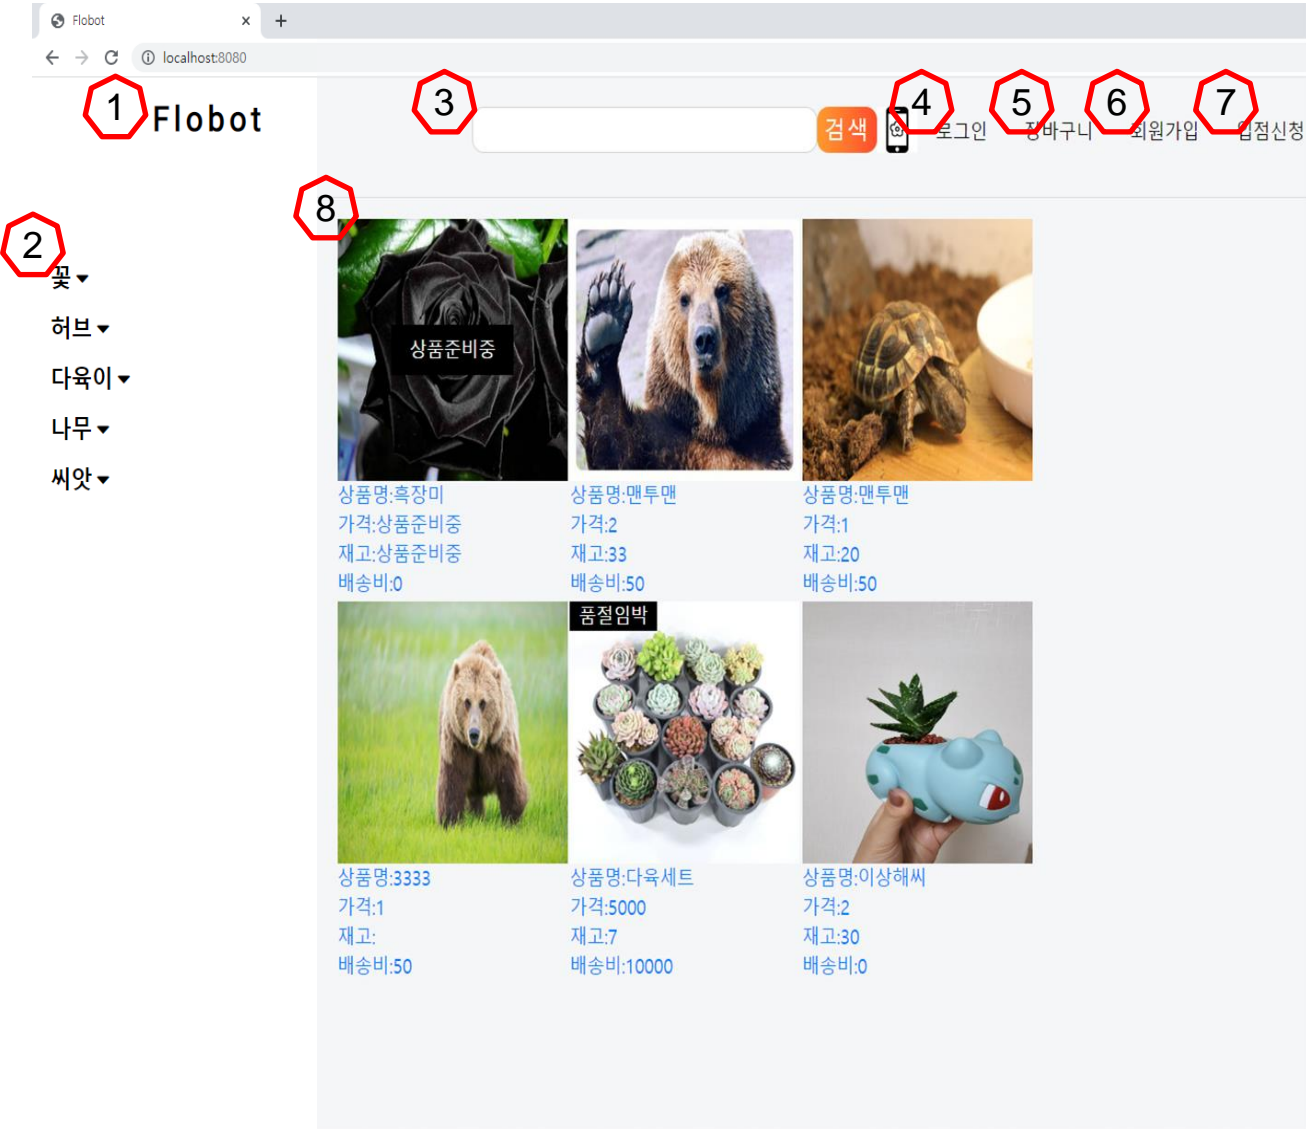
Flobot ×
+
localhost:8080

1 Flobot

3 검색 4 로그인 5 장바구니 6 회원가입 7 입점신청

2
꽃
허브
다육이
나무
씨앗

8
상품준비중
상품명:흑장미
가격:상품준비중
재고:상품준비중
배송비:0

상품명:맨투맨
가격:2
재고:33
배송비:50

상품명:맨투맨
가격:1
재고:20
배송비:50

상품명:3333
가격:1
재고:
배송비:50

품절임박
상품명:다육세트
가격:5000
재고:7
배송비:10000

상품명:이상해씨
가격:2
재고:30
배송비:0